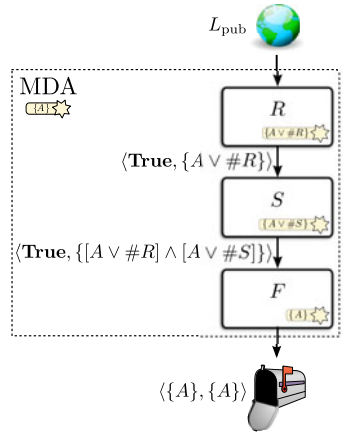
$L_{\text{pub}}$

MDA

$\{A\}$

$R$

$\{A \vee \#R\}$

$\langle \textbf{True}, \{A \vee \#R\} \rangle$

$S$

$\{A \vee \#S\}$

$\langle \textbf{True}, \{[A \vee \#R] \wedge [A \vee \#S]\} \rangle$

$F$

$\{A\}$

$\langle \{A\}, \{A\} \rangle$